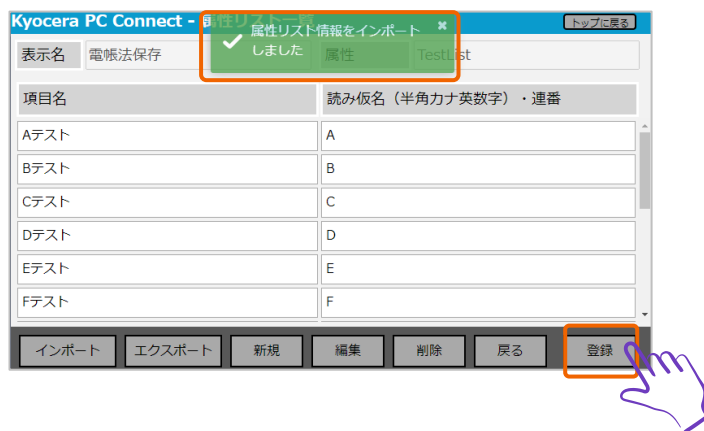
Kyocera PC Connect - 属性リスト一覧

トップに戻る

属性リスト情報をインポートしました

表示名 電帳法保存 属性 TestList

| 項目名 | 読み仮名（半角カナ英数字）・連番 |
|---|---|
| Aテスト | A |
| Bテスト | B |
| Cテスト | C |
| Dテスト | D |
| Eテスト | E |
| Fテスト | F |

インポート エクスポート 新規 編集 削除 戻る 登録